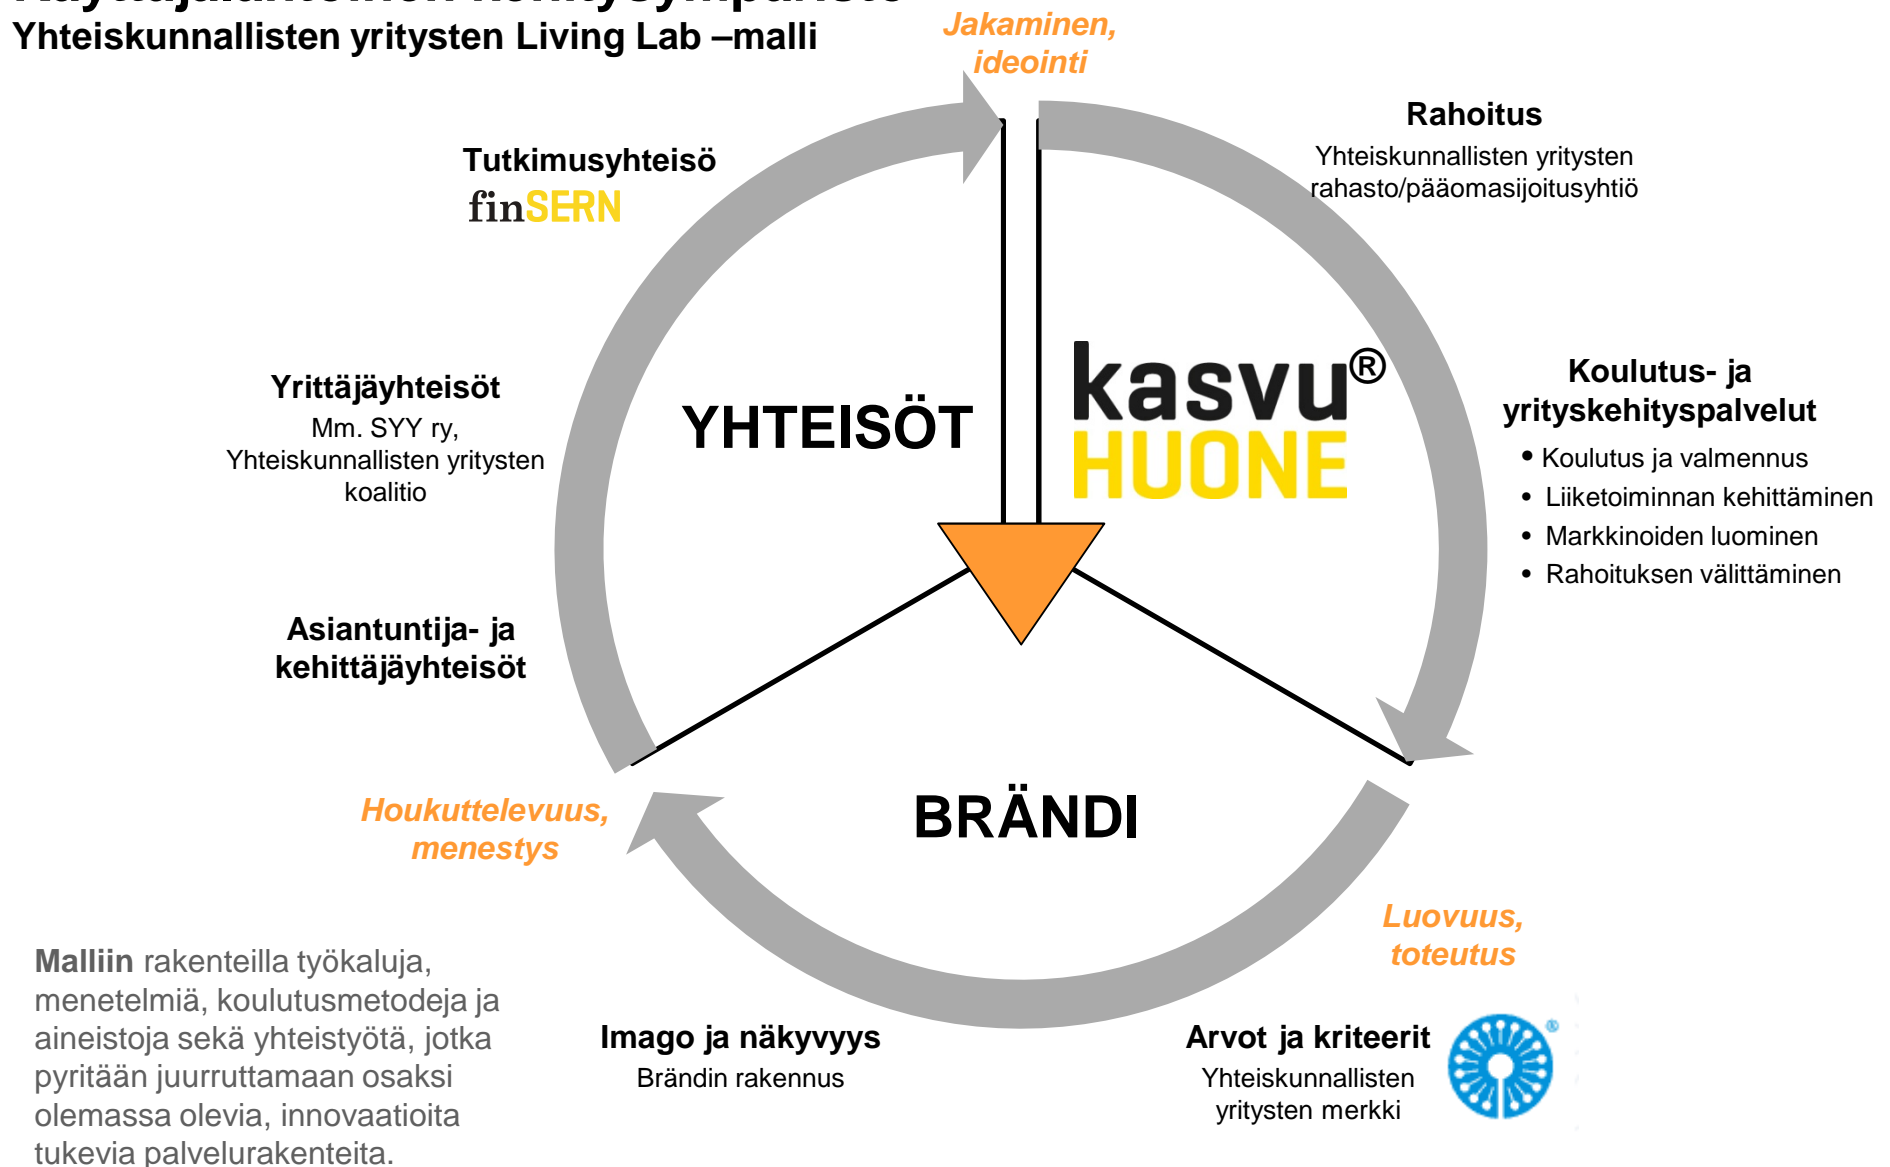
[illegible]
Yhteiskunnallisten yritysten Living Lab –malli

Jakaminen, ideointi

Rahoitus
Yhteiskunnallisten yritysten rahasto/pääomasijoitusyhtiö

Tutkimusyhteisö
finSERN

YHTEISÖT

kasvu® HUONE

Yrittäjäyhteisöt
Mm. SYY ry, Yhteiskunnallisten yritysten koalitio

Koulutus- ja yrityskehityspalvelut
• Koulutus ja valmennus
• Liiketoiminnan kehittäminen
• Markkinoiden luominen
• Rahoituksen välittäminen

Asiantuntija- ja kehittäjäyhteisöt

Houkuttelevuus, menestys

BRÄNDI

Luovuus, toteutus

Malliin rakenteilla työkaluja, menetelmiä, koulutusmetodeja ja aineistoja sekä yhteistyötä, jotka pyritään juurruttamaan osaksi olemassa olevia, innovaatioita tukevia palvelurakenteita.

Imago ja näkyvyys
Brändin rakennus

Arvot ja kriteerit
Yhteiskunnallisten yritysten merkki